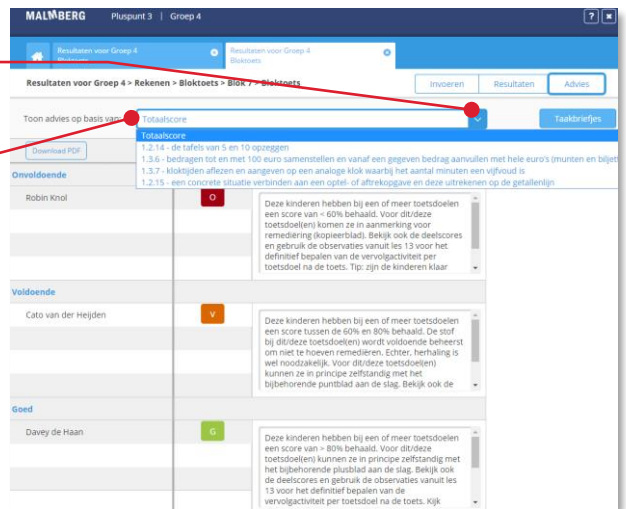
MALMBERG Pluspunt 3 | Groep 4

? ×

Resultaten voor Groep 4 Bloktoets

Resultaten voor Groep 4 Bloktoets

Resultaten voor Groep 4 > Rekenen > Bloktoets > Blok 7 > Bloktoets

Invoeren Resultaten Advies

Toon advies op basis van: Totaalscore

Taakbriefjes

Totaalscore
1.2.14 - de tafels van 5 en 10 opzeggen
1.3.6 - bedragen tot en met 100 euro samenstellen en vanaf een gegeven bedrag aanvullen met hele euro's (munten en biljet
1.3.7 - kloktijden aflezen en aangeven op een analoge klok waarbij het aantal minuten een vijfvoud is
1.2.15 - een concrete situatie verbinden aan een optel- of aftrekopgave en deze uitrekenen op de getallenlijn

Download PDF

Onvoldoende

Robin Knol

O

Deze kinderen hebben bij een of meer toetsdoelen een score van < 60% behaald. Voor dit/deze toetsdoel(en) komen ze in aanmerking voor remediëring (kopieerblad). Bekijk ook de deelscores en gebruik de observaties vanuit les 13 voor het definitief bepalen van de vervolgactiviteit per toetsdoel na de toets. Tip: zijn de kinderen klaar

Voldoende

Cato van der Heijden

V

Deze kinderen hebben bij een of meer toetsdoelen een score tussen de 60% en 80% behaald. De stof bij dit/deze toetsdoel(en) wordt voldoende beheerst om niet te hoeven remediëren. Echter, herhaling is wel noodzakelijk. Voor dit/deze toetsdoel(en) kunnen ze in principe zelfstandig met het bijbehorende puntblad aan de slag. Bekijk ook de

Goed

Davey de Haan

G

Deze kinderen hebben bij een of meer toetsdoelen een score van > 80% behaald. Voor dit/deze toetsdoel(en) kunnen ze in principe zelfstandig met het bijbehorende plusblad aan de slag. Bekijk ook de deelscores en gebruik de observaties vanuit les 13 voor het definitief bepalen van de vervolgactiviteit per toetsdoel na de toets. Kijk